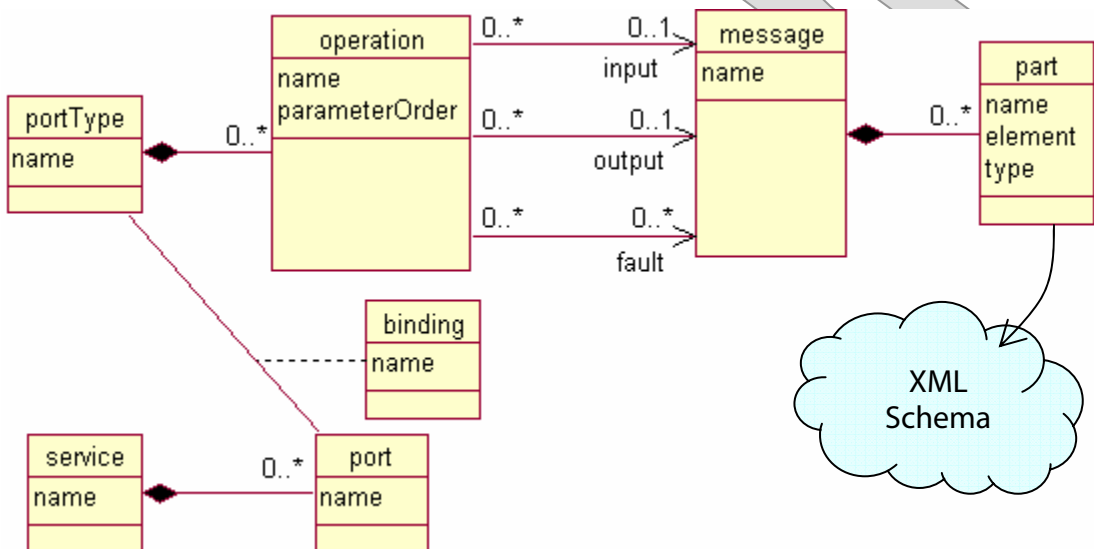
operation
name
parameterOrder

0..*
0..1
input

message
name

part
name
element
type

portType
name

0..*

0..*
0..1
output

0..*

0..*
0..*
fault

binding
name

XML Schema

service
name

0..*

port
name